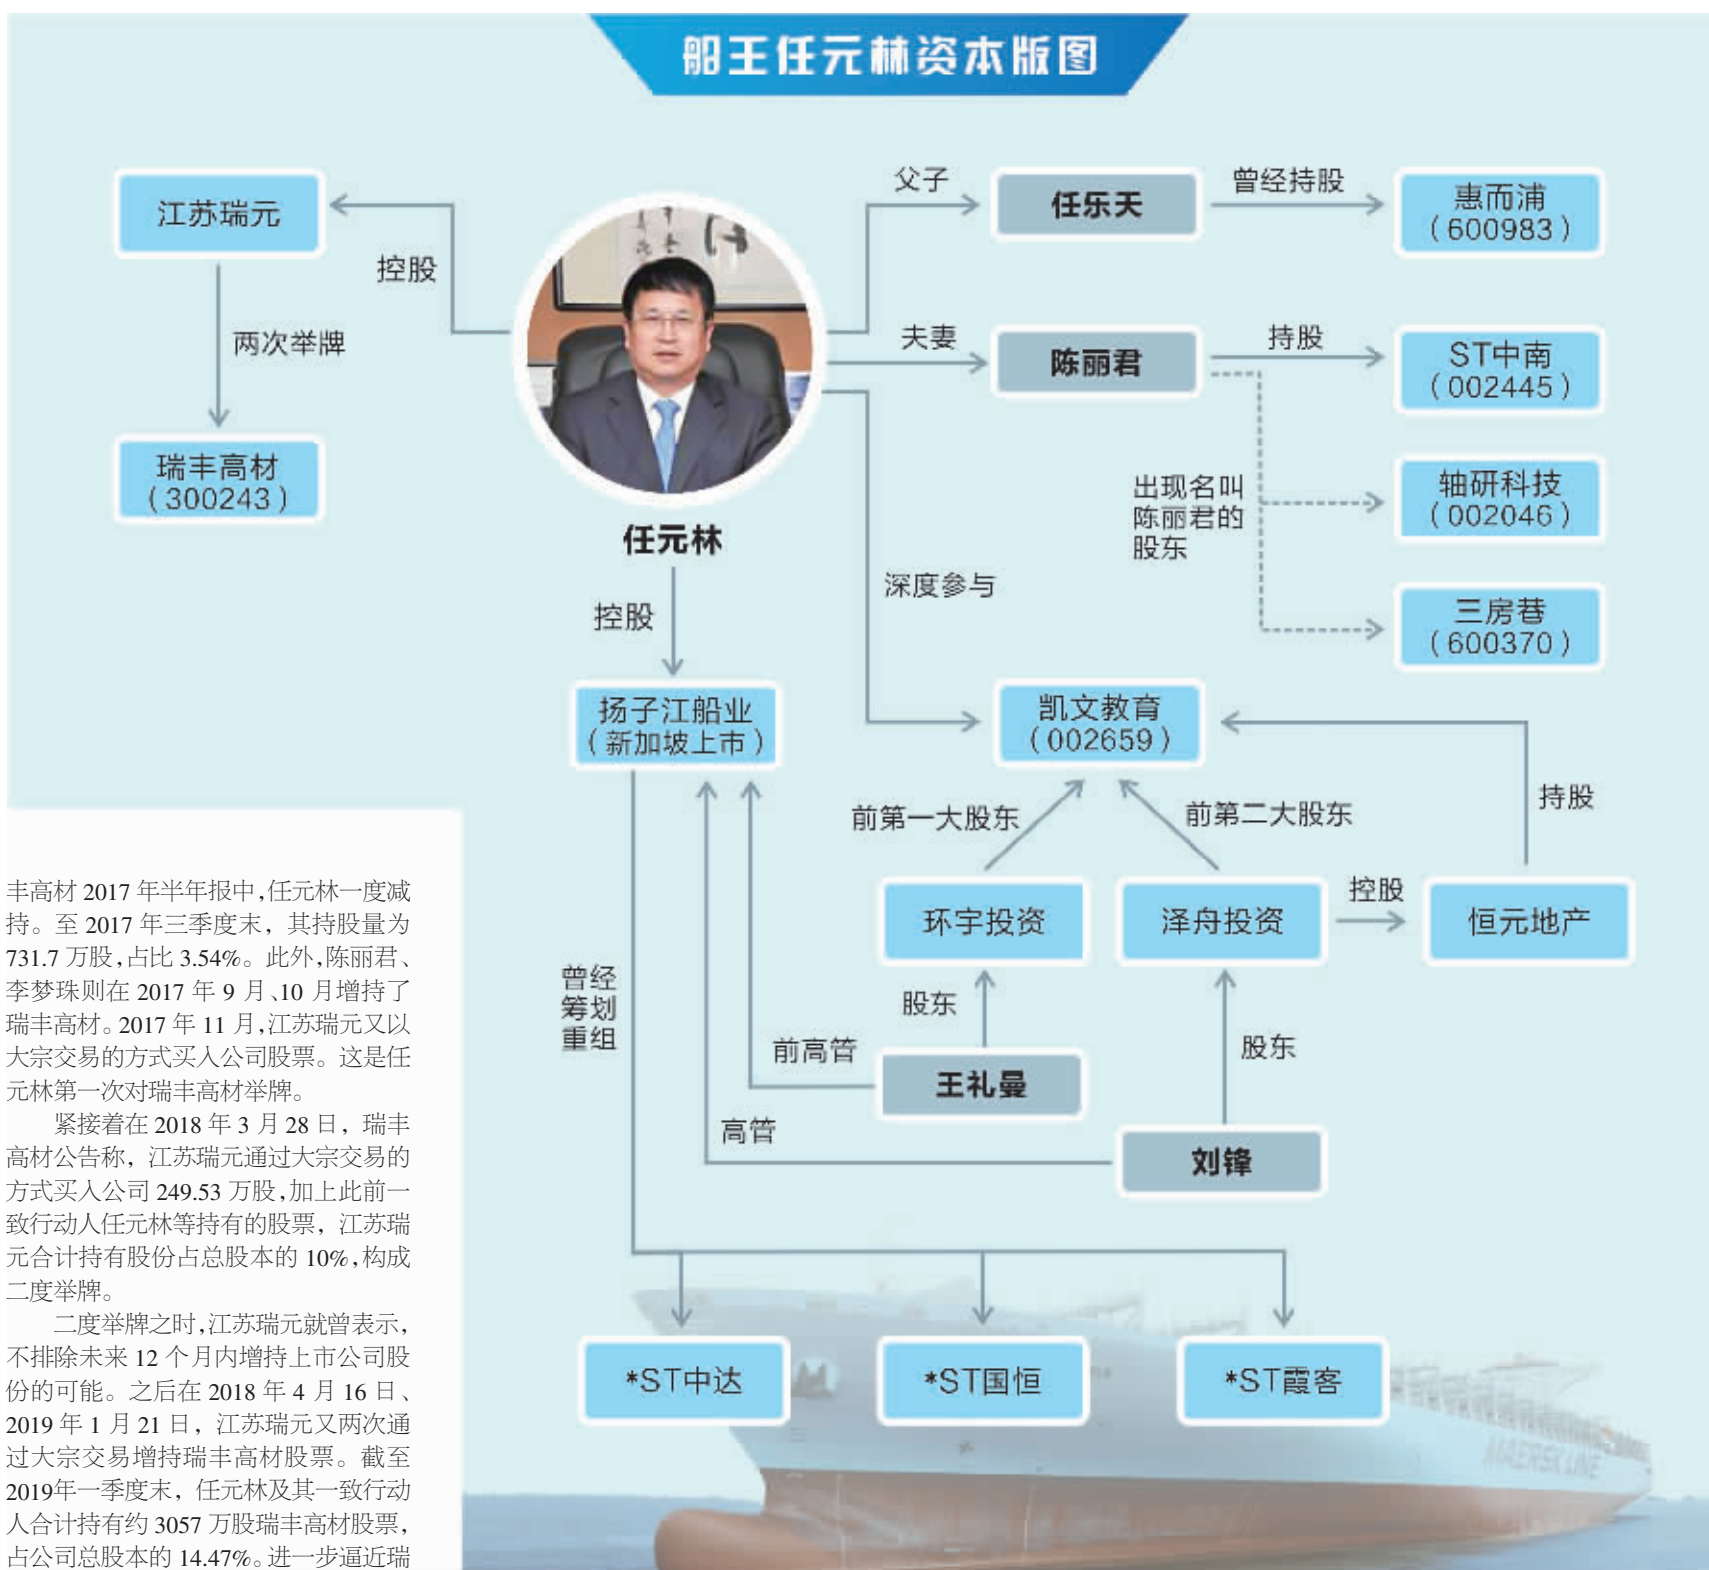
船王任元林资本版图

江苏瑞元
控股
两次举牌
瑞丰高材（300243）

父子
任乐天
曾经持股
惠而浦（600983）

夫妻
陈丽君
持股
ST中南（002445）

出现名叫陈丽君的股东
轴研科技（002046）
三房巷（600370）

任元林
控股
扬子江船业（新加坡上市）

深度参与
凯文教育（002659）
持股
前第一大股东
前第二大股东
环宇投资
泽舟投资
控股
恒元地产
股东
股东
前高管
王礼量
高管
刘锋
曾经筹划重组

*ST中达
*ST国恒
*ST霞客

MAERSK LINE

丰高材2017年半年报中，任元林一度减持。至2017年三季度末，其持股量为731.7万股，占比3.54%。此外，陈丽君、李梦珠则在2017年9月、10月增持了瑞丰高材。2017年11月，江苏瑞元又以大宗交易的方式买入公司股票。这是任元林第一次对瑞丰高材举牌。

紧接着在2018年3月28日，瑞丰高材公告称，江苏瑞元通过大宗交易的方式买入公司249.53万股，加上此前一致行动人任元林等持有的股票，江苏瑞元合计持有股份占总股本的10%，构成二度举牌。

二度举牌之时，江苏瑞元就曾表示，不排除未来12个月内增持上市公司股份的可能。之后在2018年4月16日、2019年1月21日，江苏瑞元又两次通过大宗交易增持瑞丰高材股票。截至2019年一季度末，任元林及其一致行动人合计持有约3057万股瑞丰高材股票，占公司总股本的14.47%。进一步逼近瑞